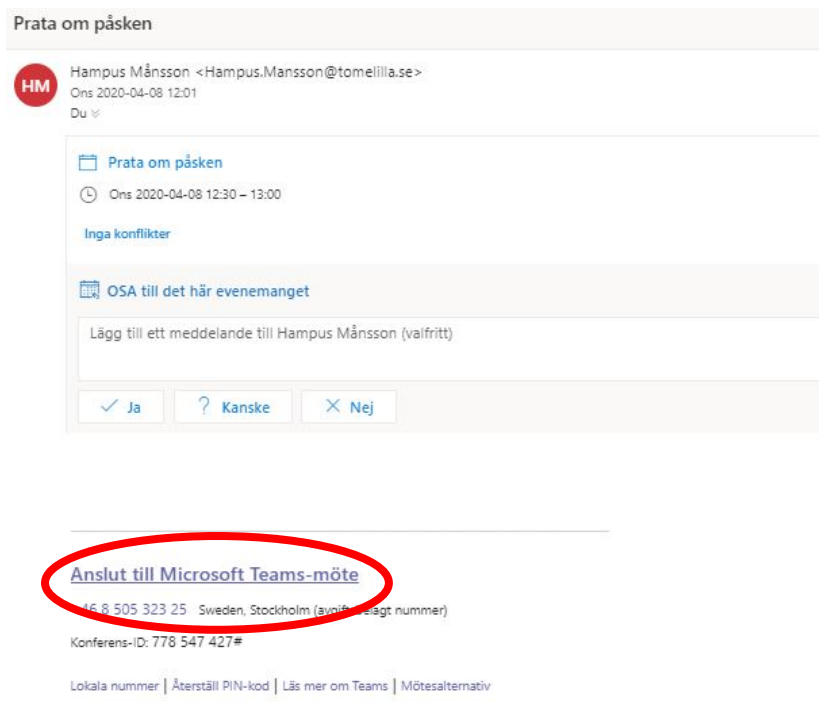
Prata om påsken

HM

Hampus Månsson <Hampus.Mansson@tomelilla.se>
Ons 2020-04-08 12:01
Du

Prata om påsken

Ons 2020-04-08 12:30 – 13:00

Inga konflikter

OSA till det här evenemanget

Lägg till ett meddelande till Hampus Månsson (valfritt)

Ja
Kanske
Nej

Anslut till Microsoft Teams-möte

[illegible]46 8 505 323 25 Sweden, Stockholm (avgift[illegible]lagt nummer)

Konferens-ID: 778 547 427#

Lokala nummer | Återställ PIN-kod | Läs mer om Teams | Mötesalternativ